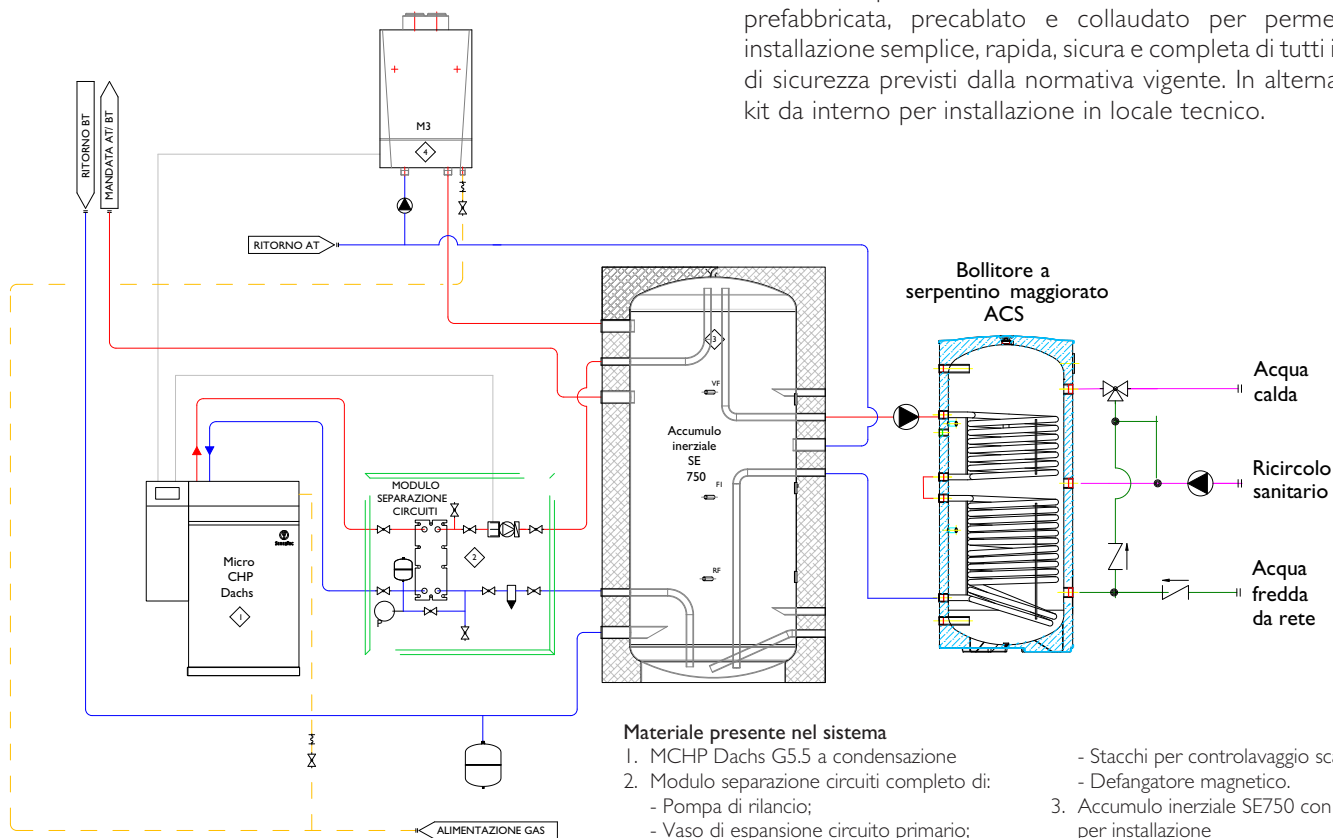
prefabbricata, precablato e collaudato per perme installazione semplice, rapida, sicura e completa di tutti i di sicurezza previsti dalla normativa vigente. In alterna kit da interno per installazione in locale tecnico.

RITORNO BT
MANDATA AT/ BT
M3
4
RITORNO AT
Bollitore a serpentino maggiorato ACS
3
VF
Accumulo inerziale SE 750
FI
RF
Acqua calda
Ricircolo sanitario
Acqua fredda da rete
MODULO SEPARAZIONE CIRCUITI
2
Micro CHP Dachs
1
ALIMENTAZIONE GAS

Materiale presente nel sistema
1. MCHP Dachs G5.5 a condensazione
2. Modulo separazione circuiti completo di:
- Pompa di rilancio;
- Vaso di espansione circuito primario;

- Stacchi per controlavaggio sca
- Defangatore magnetico.
3. Accumulo inerziale SE750 con
per installazione